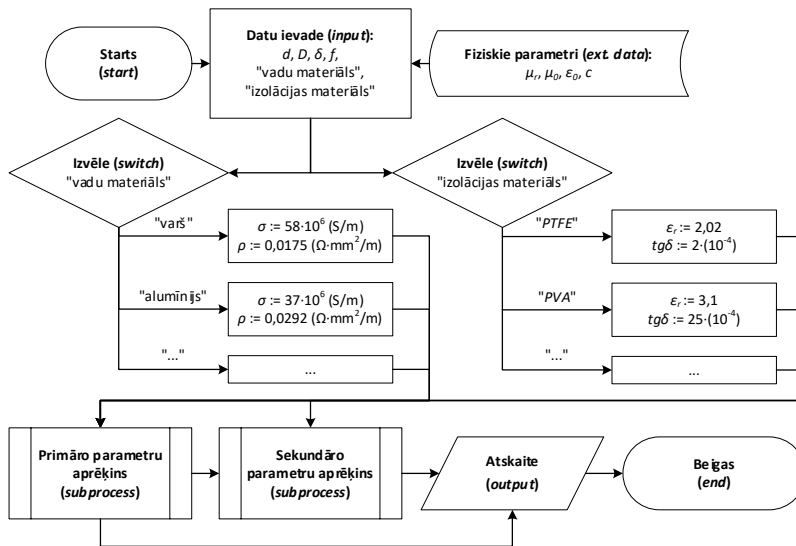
Starts
(*start*)

Datu ievade (*input*):
$d$, $D$, $\delta$, $f$,
"vadu materiāls",
"izolācijas materiāls"

Fiziskie parametri (*ext. data*):
$\mu_r$, $\mu_0$, $\varepsilon_0$, $c$

Izvēle (*switch*)
"vadu materiāls"

Izvēle (*switch*)
"izolācijas materiāls"

"varš"
$\sigma := 58 \cdot 10^6$ (S/m)
$\rho := 0{,}0175$ ($\Omega \cdot mm^2/m$)

"alumīnijs"
$\sigma := 37 \cdot 10^6$ (S/m)
$\rho := 0{,}0292$ ($\Omega \cdot mm^2/m$)

"..."
...

"*PTFE*"
$\varepsilon_r := 2{,}02$
$tg\delta := 2 \cdot (10^{-4})$

"*PVA*"
$\varepsilon_r := 3{,}1$
$tg\delta := 25 \cdot (10^{-4})$

"..."
...

Primāro parametru aprēķins
(*subprocess*)

Sekundāro parametru aprēķins
(*subprocess*)

Atskaite
(*output*)

Beigas
(*end*)